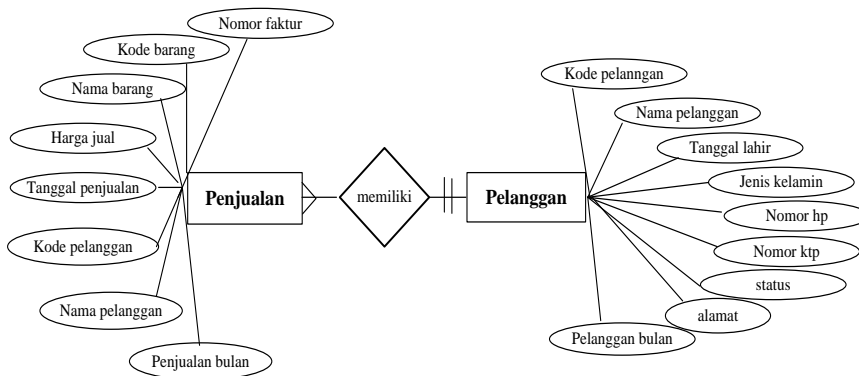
Nomor faktur

Kode barang

Nama barang

Harga jual

Tanggal penjualan

Kode pelanggan

Nama pelanggan

Penjualan bulan

Penjualan

memiliki

Pelanggan

Kode pelanngan

Nama pelanggan

Tanggal lahir

Jenis kelamin

Nomor hp

Nomor ktp

status

alamat

Pelanggan bulan